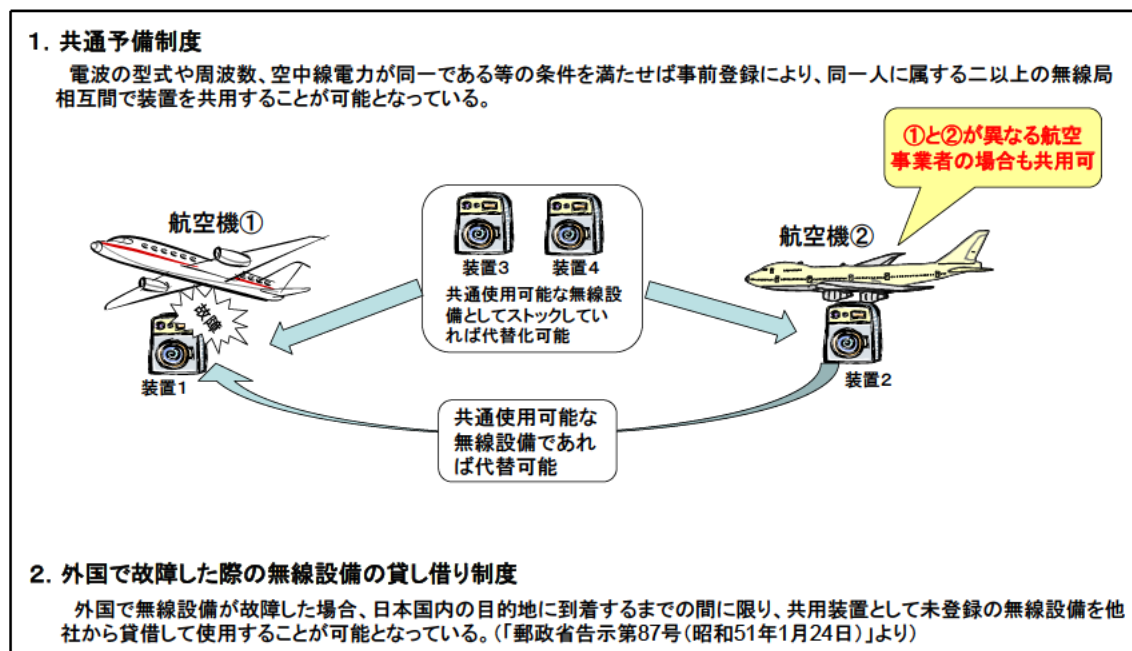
1. 共通予備制度

電波の型式や周波数、空中線電力が同一である等の条件を満たせば事前登録により、同一人に属する二以上の無線局相互間で装置を共用することが可能となっている。

①と②が異なる航空事業者の場合も共用可

航空機①

装置3

装置4

共通使用可能な無線設備としてストックしていれば代替化可能

航空機②

故障

装置1

装置2

共通使用可能な無線設備であれば代替可能

2. 外国で故障した際の無線設備の貸し借り制度

外国で無線設備が故障した場合、日本国内の目的地に到着するまでの間に限り、共用装置として未登録の無線設備を他社から貸借して使用することが可能となっている。(「郵政省告示第87号(昭和51年1月24日)」より)